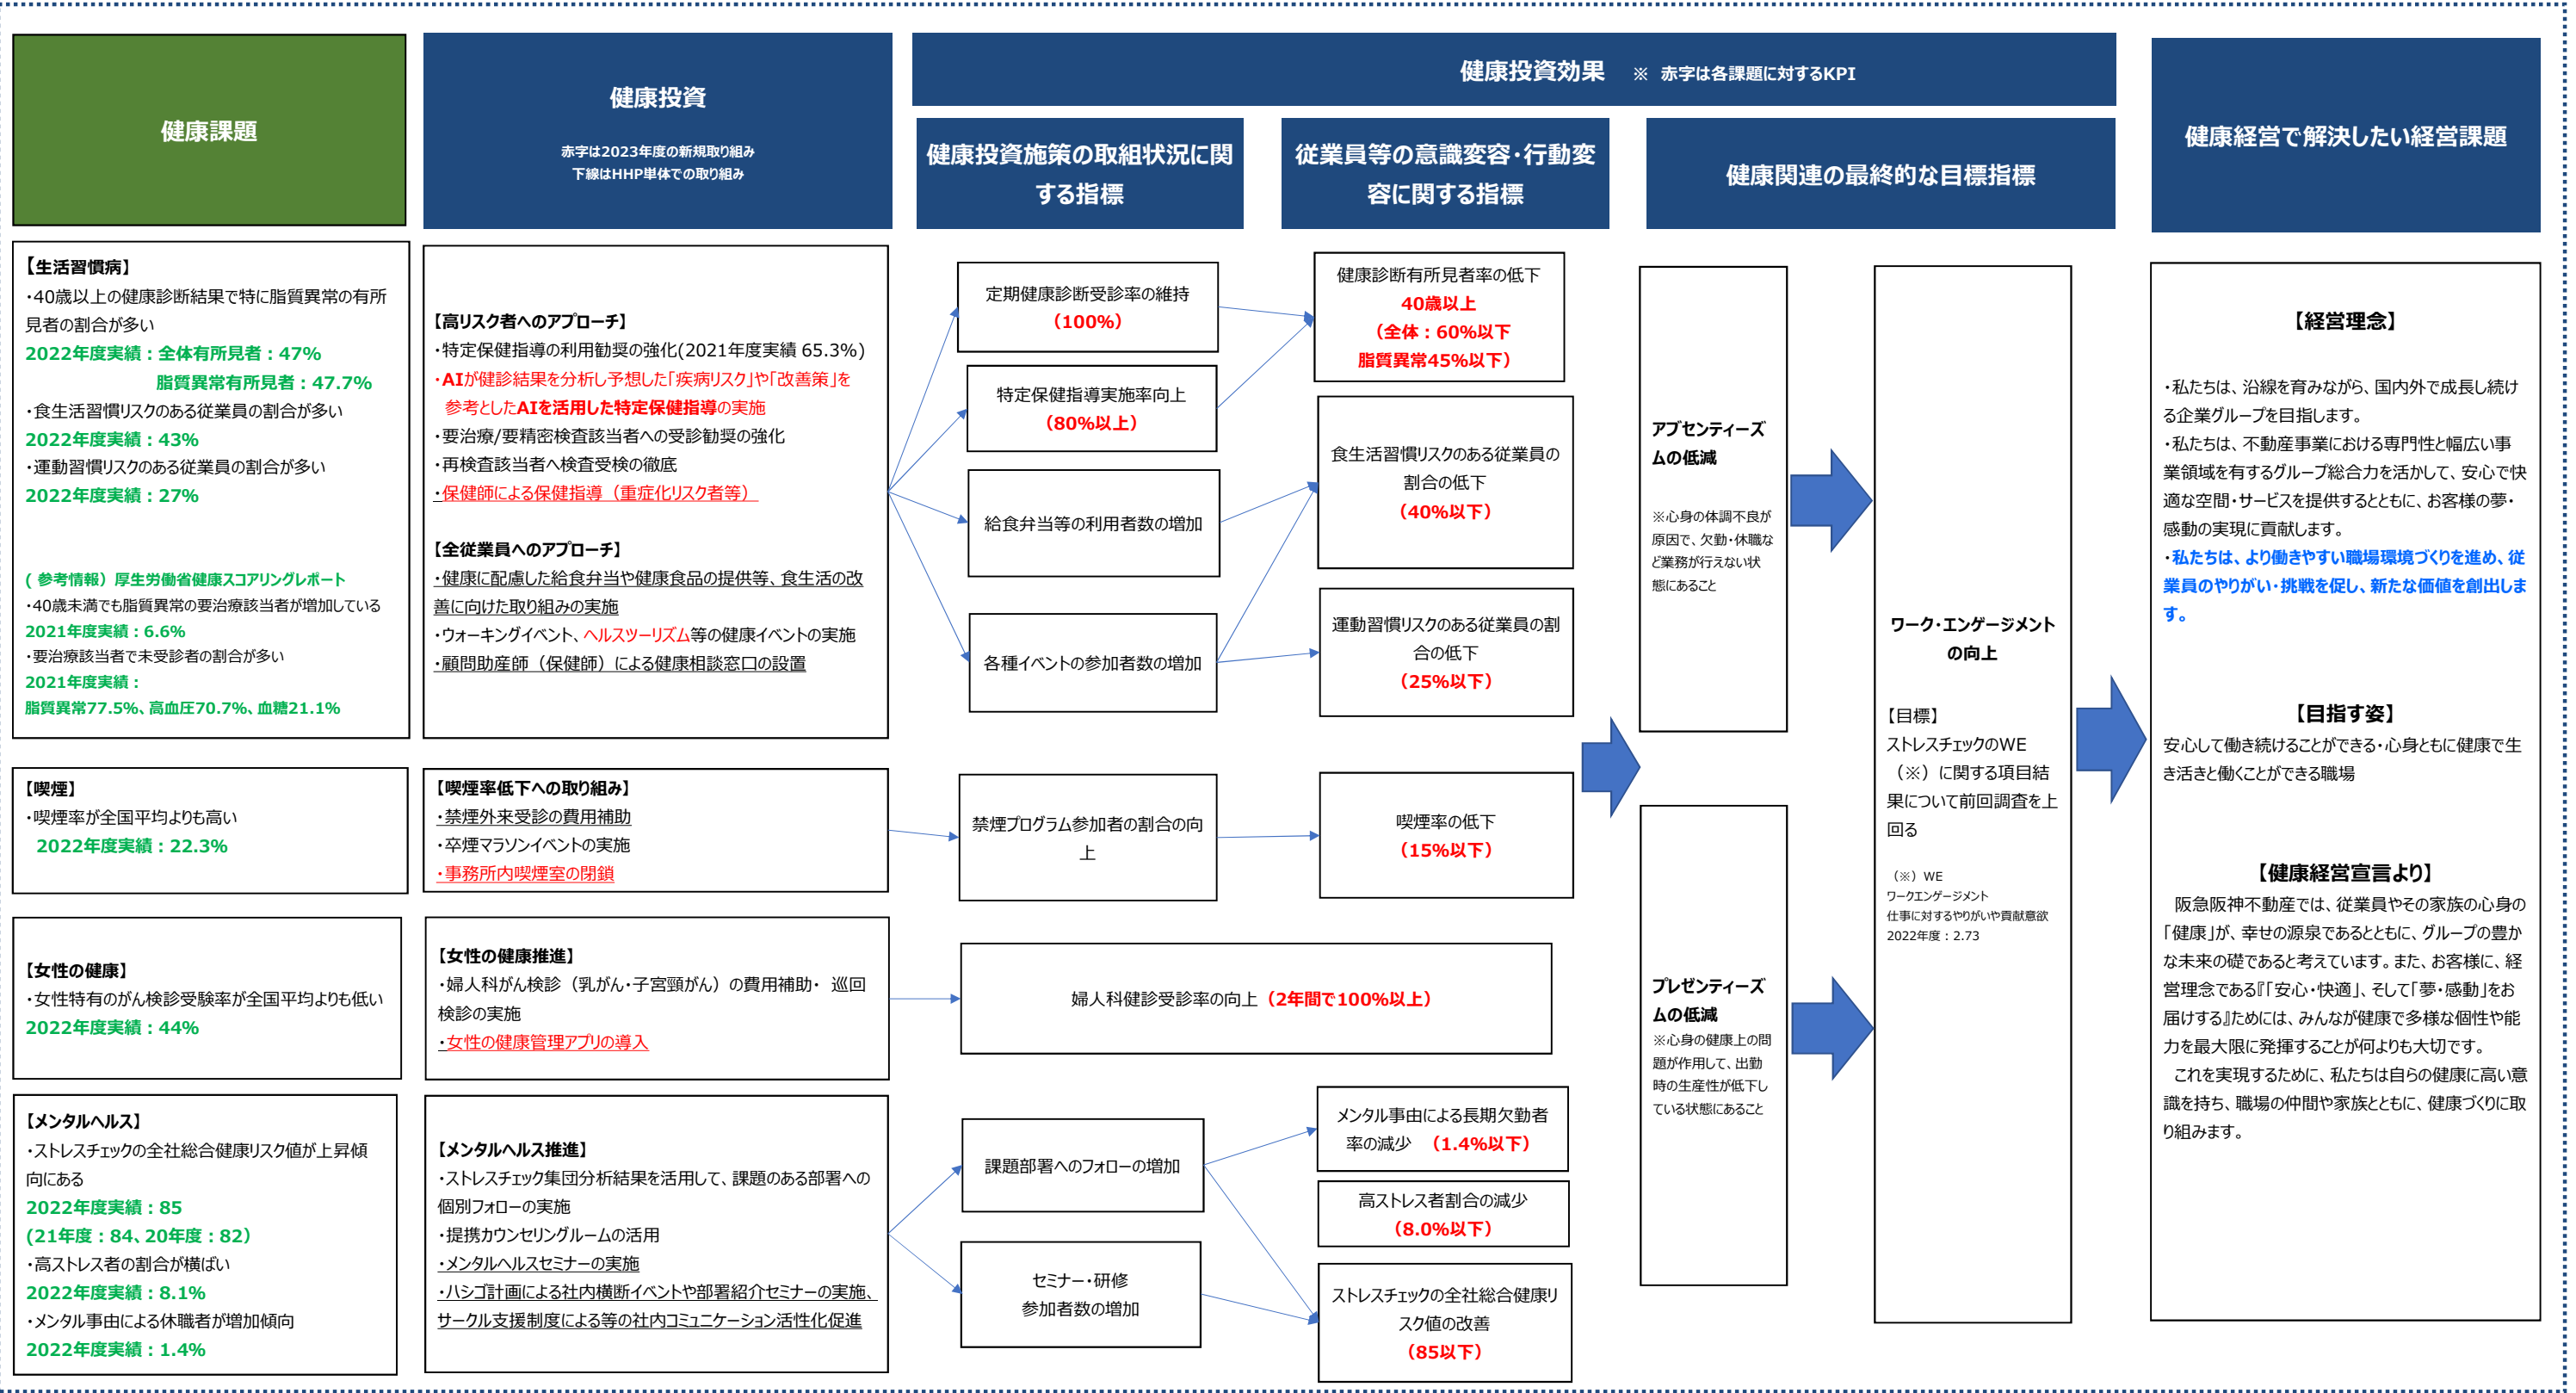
健康課題

健康投資

赤字は2023年度の新規取り組み
下線はHHP単体での取り組み

健康投資効果　※ 赤字は各課題に対するKPI

健康投資施策の取組状況に関する指標

従業員等の意識変容・行動変容に関する指標

健康関連の最終的な目標指標

健康経営で解決したい経営課題

【生活習慣病】
・40歳以上の健康診断結果で特に脂質異常の有所見者の割合が多い
2022年度実績：全体有所見者：47%
脂質異常有所見者：47.7%
・食生活習慣リスクのある従業員の割合が多い
2022年度実績：43%
・運動習慣リスクのある従業員の割合が多い
2022年度実績：27%

(参考情報）厚生労働省健康スコアリングレポート
・40歳未満でも脂質異常の要治療該当者が増加している
2021年度実績：6.6%
・要治療該当者で未受診者の割合が多い
2021年度実績：
脂質異常77.5%、高血圧70.7%、血糖21.1%

【高リスク者へのアプローチ】
・特定保健指導の利用勧奨の強化(2021年度実績 65.3%)
・AIが健診結果を分析し予想した「疾病リスク」や「改善策」を参考としたAIを活用した特定保健指導の実施
・要治療/要精密検査該当者への受診勧奨の強化
・再検査該当者へ検査受検の徹底
・保健師による保健指導（重症化リスク者等）

【全従業員へのアプローチ】
・健康に配慮した給食弁当や健康食品の提供等、食生活の改善に向けた取り組みの実施
・ウォーキングイベント、ヘルスツーリズム等の健康イベントの実施
・顧問助産師（保健師）による健康相談窓口の設置

定期健康診断受診率の維持
（100%）

特定保健指導実施率向上
（80%以上）

給食弁当等の利用者数の増加

各種イベントの参加者数の増加

健康診断有所見者率の低下
40歳以上
（全体：60%以下
脂質異常45%以下）

食生活習慣リスクのある従業員の割合の低下
（40%以下）

運動習慣リスクのある従業員の割合の低下
（25%以下）

アブセンティーズムの低減

※心身の体調不良が原因で、欠勤・休職など業務が行えない状態にあること

【喫煙】
・喫煙率が全国平均よりも高い
2022年度実績：22.3%

【喫煙率低下への取り組み】
・禁煙外来受診の費用補助
・卒煙マラソンイベントの実施
・事務所内喫煙室の閉鎖

禁煙プログラム参加者の割合の向上

喫煙率の低下
（15%以下）

【女性の健康】
・女性特有のがん検診受験率が全国平均よりも低い
2022年度実績：44%

【女性の健康推進】
・婦人科がん検診（乳がん・子宮頸がん）の費用補助・ 巡回検診の実施
・女性の健康管理アプリの導入

婦人科健診受診率の向上（2年間で100%以上）

【メンタルヘルス】
・ストレスチェックの全社総合健康リスク値が上昇傾向にある
2022年度実績：85
（21年度：84、20年度：82）
・高ストレス者の割合が横ばい
2022年度実績：8.1%
・メンタル事由による休職者が増加傾向
2022年度実績：1.4%

【メンタルヘルス推進】
・ストレスチェック集団分析結果を活用して、課題のある部署への個別フォローの実施
・提携カウンセリングルームの活用
・メンタルヘルスセミナーの実施
・ハシゴ計画による社内横断イベントや部署紹介セミナーの実施、サークル支援制度による等の社内コミュニケーション活性化促進

課題部署へのフォローの増加

セミナー・研修
参加者数の増加

メンタル事由による長期欠勤者率の減少 （1.4%以下）

高ストレス者割合の減少
（8.0%以下）

ストレスチェックの全社総合健康リスク値の改善
（85以下）

プレゼンティーズムの低減
※心身の健康上の問題が作用して、出勤時の生産性が低下している状態にあること

ワーク・エンゲージメントの向上

【目標】
ストレスチェックのWE（※）に関する項目結果について前回調査を上回る

（※）WE
ワークエンゲージメント
仕事に対するやりがいや貢献意欲
2022年度：2.73

【経営理念】

・私たちは、沿線を育みながら、国内外で成長し続ける企業グループを目指します。
・私たちは、不動産事業における専門性と幅広い事業領域を有するグループ総合力を活かして、安心で快適な空間・サービスを提供するとともに、お客様の夢・感動の実現に貢献します。
・私たちは、より働きやすい職場環境づくりを進め、従業員のやりがい・挑戦を促し、新たな価値を創出します。

【目指す姿】
安心して働き続けることができる・心身ともに健康で生き活きと働くことができる職場

【健康経営宣言より】
阪急阪神不動産では、従業員やその家族の心身の「健康」が、幸せの源泉であるとともに、グループの豊かな未来の礎であると考えています。また、お客様に、経営理念である『「安心・快適」、そして「夢・感動」をお届けする』ためには、みんなが健康で多様な個性や能力を最大限に発揮することが何よりも大切です。
これを実現するために、私たちは自らの健康に高い意識を持ち、職場の仲間や家族とともに、健康づくりに取り組みます。